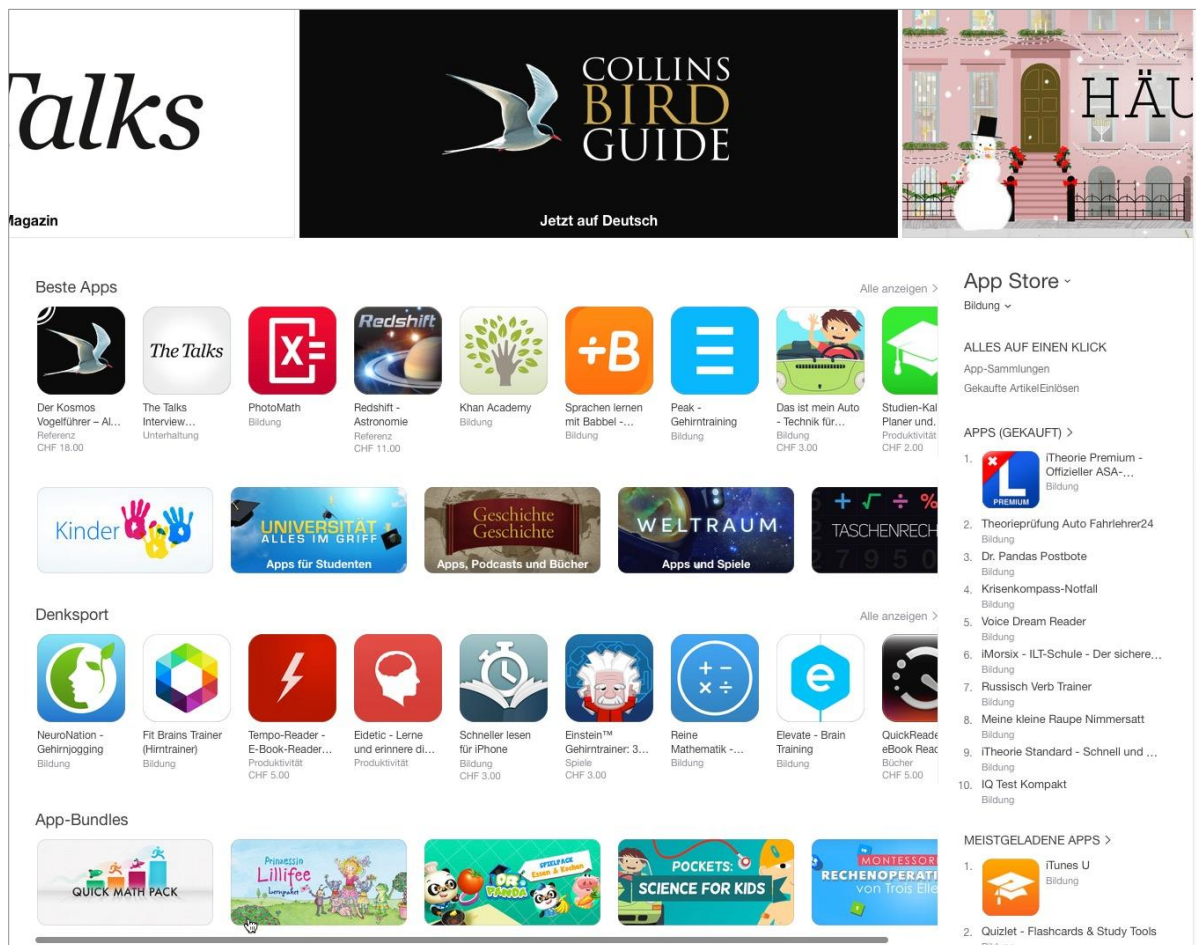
alks
agazin

COLLINS BIRD GUIDE
Jetzt auf Deutsch

HÄU

Beste Apps
Alle anzeigen >

Der Kosmos Vogelführer – Al… Referenz CHF 18.00
The Talks Interview… Unterhaltung
PhotoMath Bildung
Redshift - Astronomie Referenz CHF 11.00
Khan Academy Bildung
Sprachen lernen mit Babbel -… Bildung
Peak - Gehirntraining Bildung
Das ist mein Auto - Technik für… Bildung CHF 3.00
Studien-Kal Planer und. Produktivität CHF 2.00

Kinder
UNIVERSITÄT ALLES IM GRIFF Apps für Studenten
Geschichte Geschichte Apps, Podcasts und Bücher
WELTRAUM Apps und Spiele
TASCHENRECH

Denksport
Alle anzeigen >

NeuroNation - Gehirnjogging Bildung
Fit Brains Trainer (Hirntrainer) Bildung
Tempo-Reader - E-Book-Reader… Produktivität CHF 5.00
Eidetic - Lerne und erinnere di… Produktivität
Schneller lesen für iPhone Bildung CHF 3.00
Einstein™ Gehirntrainer: 3… Spiele CHF 3.00
Reine Mathematik -… Bildung
Elevate - Brain Training Bildung
QuickReade eBook Read Bücher CHF 5.00

App-Bundles

QUICK MATH PACK
Prinzessin Lillifee
SPIELPACK Essen & Kochen
POCKETS: SCIENCE FOR KIDS
MONTESSORI RECHENOPERATI von Trois Elle

App Store
Bildung

ALLES AUF EINEN KLICK
App-Sammlungen
Gekaufte ArtikelEinlösen

APPS (GEKAUFT) >
1. iTheorie Premium - Offizieller ASA-… Bildung
2. Theorieprüfung Auto Fahrlehrer24 Bildung
3. Dr. Pandas Postbote Bildung
4. Krisenkompass-Notfall Bildung
5. Voice Dream Reader Bildung
6. iMorsix - ILT-Schule - Der sichere… Bildung
7. Russisch Verb Trainer Bildung
8. Meine kleine Raupe Nimmersatt Bildung
9. iTheorie Standard - Schnell und … Bildung
10. IQ Test Kompakt Bildung

MEISTGELADENE APPS >
1. iTunes U Bildung
2. Quizlet - Flashcards & Study Tools